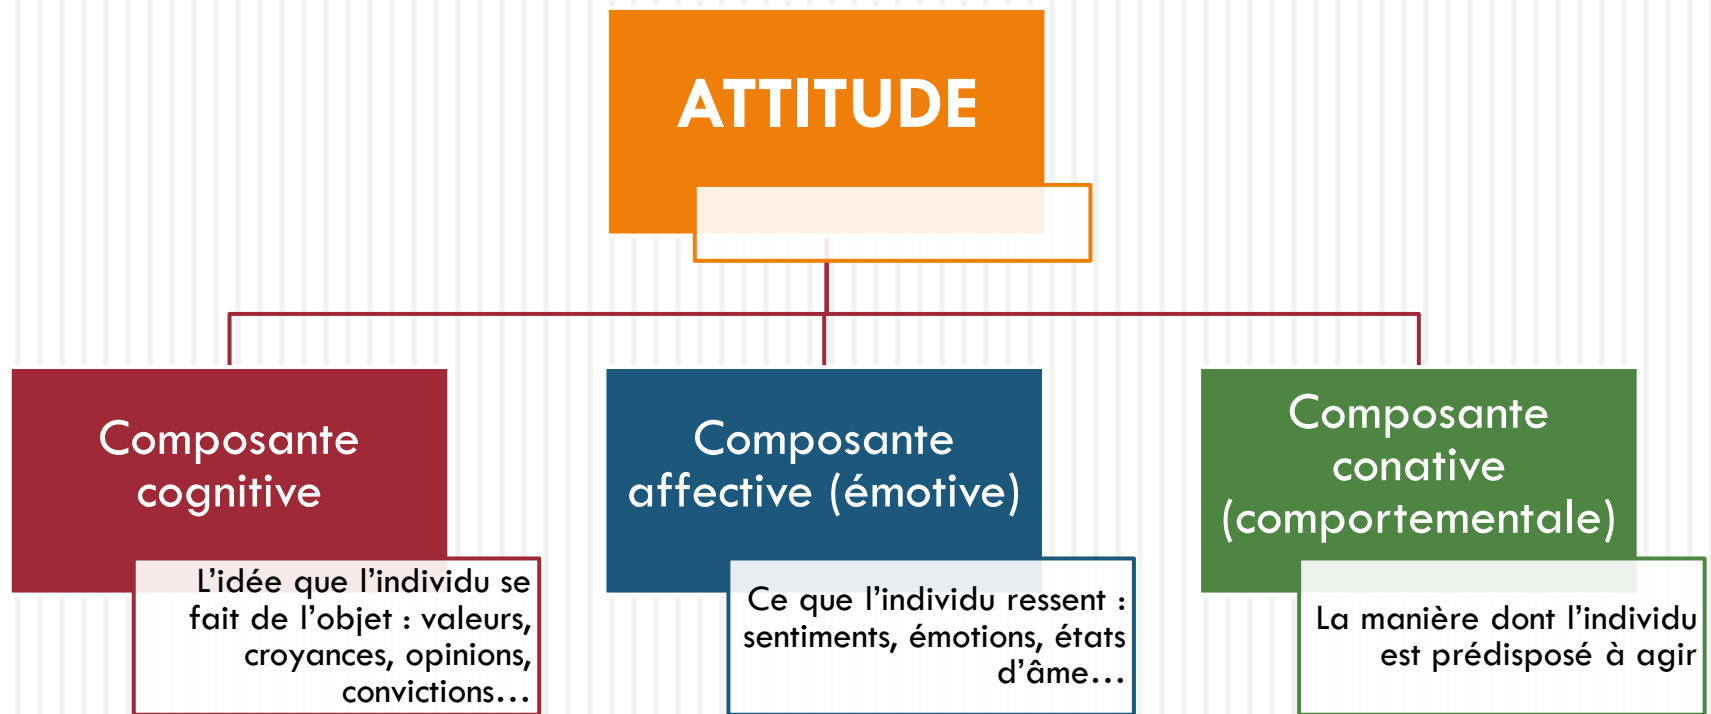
ATTITUDE

Composante cognitive

L’idée que l’individu se fait de l’objet : valeurs, croyances, opinions, convictions…

Composante affective (émotive)

Ce que l’individu ressent : sentiments, émotions, états d’âme…

Composante conative (comportementale)

La manière dont l’individu est prédisposé à agir